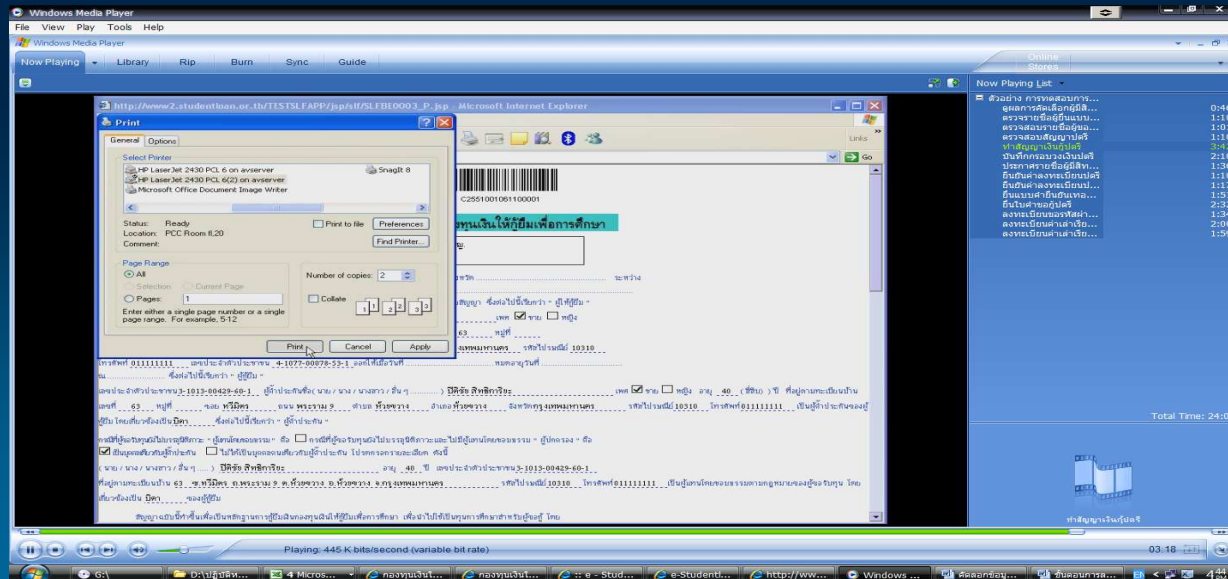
Windows Media Player

File View Play Tools Help

Windows Media Player

Now Playing Library Rip Burn Sync Guide

Online Stores

http://www2.studentloan.or.th/TESTSLFAPP/jsp/slf/SLFBL0003_P.jsp - Microsoft Internet Explorer

Print

General Options

Select Printer

HP LaserJet 2430 PCL 6 on avserver
HP LaserJet 2430 PCL 6(2) on avserver
Microsoft Office Document Image Writer
SnagIt 8

Status: Ready
Location: PCC Room II,20
Comment:

Print to file Preferences

Find Printer...

Page Range

All
Selection Current Page
Pages: 1

Enter either a single page number or a single page range. For example, 5-12

Number of copies: 2

Collate

Print Cancel Apply

Links

Go

C2551001061100001

ทุนเงินให้กู้ยืมเพื่อการศึกษา

ระหว่าง

สัญญา ซึ่งต่อไปนี้เรียกว่า " ผู้ให้กู้ยืม "

เพศ ชาย หญิง

63 หมู่ที่

แขวงมหานคร รหัสไปรษณีย์ 10310

โทรศัพท์ 011111111 เลขประจำตัวประชาชน 4-1077-00078-53-1 ออกให้เมื่อวันที่ หมดอายุวันที่

ซึ่งต่อไปนี้เรียกว่า " ผู้กู้ยืม "

เลขประจำตัวประชาชน3-1013-00429-60-1 ผู้ค้ำประกันชื่อ( นาย / นาง / นางสาว / อื่น ๆ ) ปิติชัย สิทธิการิยะ เพศ ชาย หญิง อายุ 40 (ปี) ปี ที่อยู่ตามทะเบียนบ้าน เลขที่ 63 หมู่ที่ ซอย หวิมิตร ถนน พระราม 9 ตำบล ห้วยขวาง อำเภอ ห้วยขวาง จังหวัดกรุงเทพมหานคร รหัสไปรษณีย์10310 โทรศัพท์011111111 เป็นผู้ค้ำประกันของผู้กู้ยืมโดยเกี่ยวข้องเป็น บิดา ซึ่งต่อไปนี้เรียกว่า " ผู้ค้ำประกัน "

กรณีที่ผู้ขอกู้ยืมเงินไม่บรรลุนิติภาวะ " ผู้แทนโดยชอบธรรม " คือ กรณีที่ผู้ขอรับทุนยังไม่บรรลุนิติภาวะและไม่มีผู้แทนโดยชอบธรรม " ผู้ปกครอง " คือ
เป็นบุคคลเดียวกับผู้ค้ำประกัน ไม่ใช่บุคคลเดียวกับผู้ค้ำประกัน โปรดกรอกรายละเอียด ดังนี้

( นาย / นาง / นางสาว / อื่น ๆ ) ปิติชัย สิทธิการิยะ อายุ 40 ปี เลขประจำตัวประชาชน3-1013-00429-60-1

ที่อยู่ตามทะเบียนบ้าน 63 ซ.หวิมิตร ถ.พระราม 9 ต.ห้วยขวาง อ.ห้วยขวาง จ.กรุงเทพมหานคร รหัสไปรษณีย์ 10310 โทรศัพท์011111111 เป็นผู้แทนโดยชอบธรรมตามกฎหมายของผู้ขอรับทุน โดยเกี่ยวข้องเป็น บิดา ของผู้กู้ยืม

สัญญาฉบับนี้ทำขึ้นเพื่อเป็นหลักฐานการกู้ยืมเงินกองทุนเงินให้กู้ยืมเพื่อการศึกษา เพื่อนำไปใช้เป็นทุนการศึกษาสำหรับผู้กู้ยืม โดย

Now Playing List

ตัวอย่าง การทดสอบการ...
ดูผลการคัดเลือกผู้มีสิ... 0:4
ตรวจรายชื่อผู้ยื่นแบบ... 1:1
ตรวจสอบรายชื่อผู้ยม... 1:0
ตรวจสอบสัญญาปศรี 1:1
ทำสัญญาเงินกู้ปศรี 3:4
บันทึกกรอบวงเงินปศรี 2:1
ประกาศรายชื่อผู้มีสิท... 1:3
ยืนยันค่าลงทะเบียนปศรี 1:1
ยืนยันค่าลงทะเบียนป... 1:1
ยืนแบบคำยืนยันเพอ... 1:5
ยื่นใบคำขอกู้ปศรี 2:3
ลงทะเบียนขอรหัสผ่า... 1:3
ลงทะเบียนค่าเล่าเรีย... 2:0
ลงทะเบียนค่าเล่าเรีย... 1:5

Total Time: 24:0

ทำสัญญาเงินกู้ปศรี

Playing: 445 K bits/second (variable bit rate)

03:18

G:\ D:\ปฏิบัติห... 4 Micros... กองทุนเงินก... กองทุนเงินก... :: e - Stud... e-Studentl... http://ww... Windows ... คัดลอกข้อมู... ขั้นตอนการล... EN